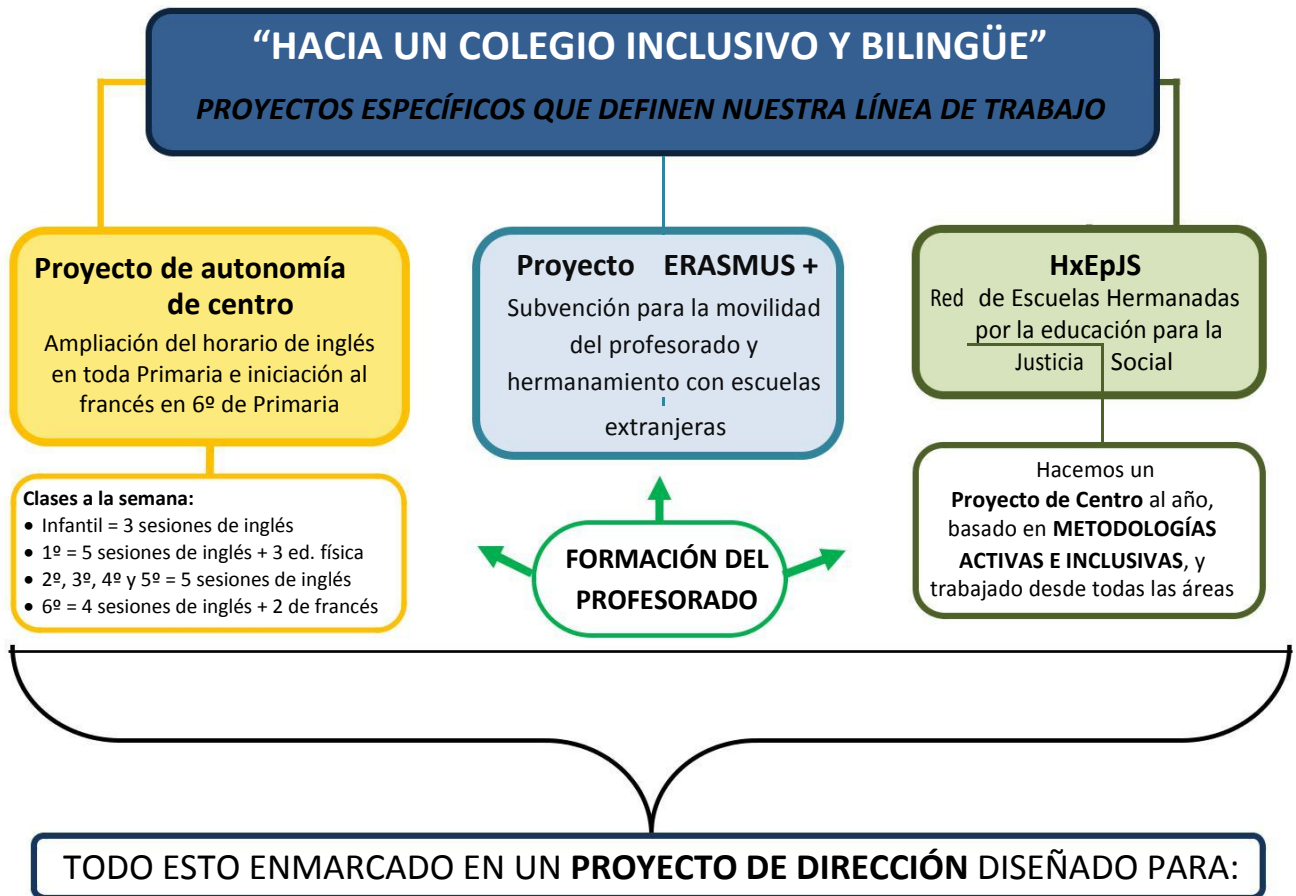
“HACIA UN COLEGIO INCLUSIVO Y BILINGÜE”

PROYECTOS ESPECÍFICOS QUE DEFINEN NUESTRA LÍNEA DE TRABAJO

Proyecto de autonomía de centro

Ampliación del horario de inglés en toda Primaria e iniciación al francés en 6º de Primaria

Clases a la semana:
- Infantil = 3 sesiones de inglés
- 1º = 5 sesiones de inglés + 3 ed. física
- 2º, 3º, 4º y 5º = 5 sesiones de inglés
- 6º = 4 sesiones de inglés + 2 de francés

Proyecto ERASMUS +

Subvención para la movilidad del profesorado y hermanamiento con escuelas extranjeras

FORMACIÓN DEL PROFESORADO

HxEpJS

Red de Escuelas Hermanadas por la educación para la Justicia Social

Hacemos un **Proyecto de Centro** al año, basado en **METODOLOGÍAS ACTIVAS E INCLUSIVAS**, y trabajado desde todas las áreas

TODO ESTO ENMARCADO EN UN **PROYECTO DE DIRECCIÓN** DISEÑADO PARA: